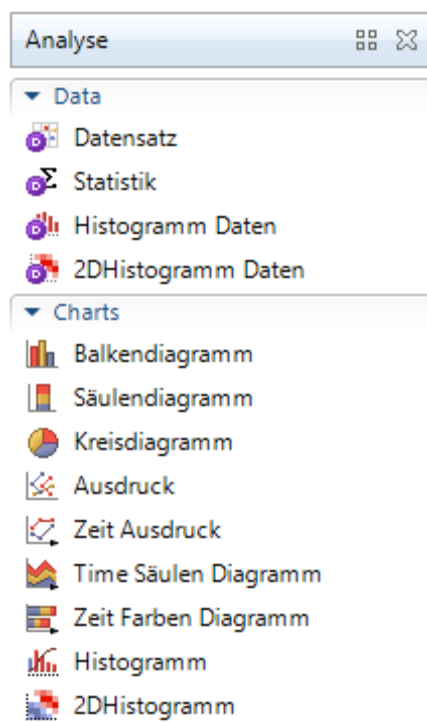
Analyse

Data

Datensatz

Statistik

Histogramm Daten

2DHistogramm Daten

Charts

Balkendiagramm

Säulendiagramm

Kreisdiagramm

Ausdruck

Zeit Ausdruck

Time Säulen Diagramm

Zeit Farben Diagramm

Histogramm

2DHistogramm